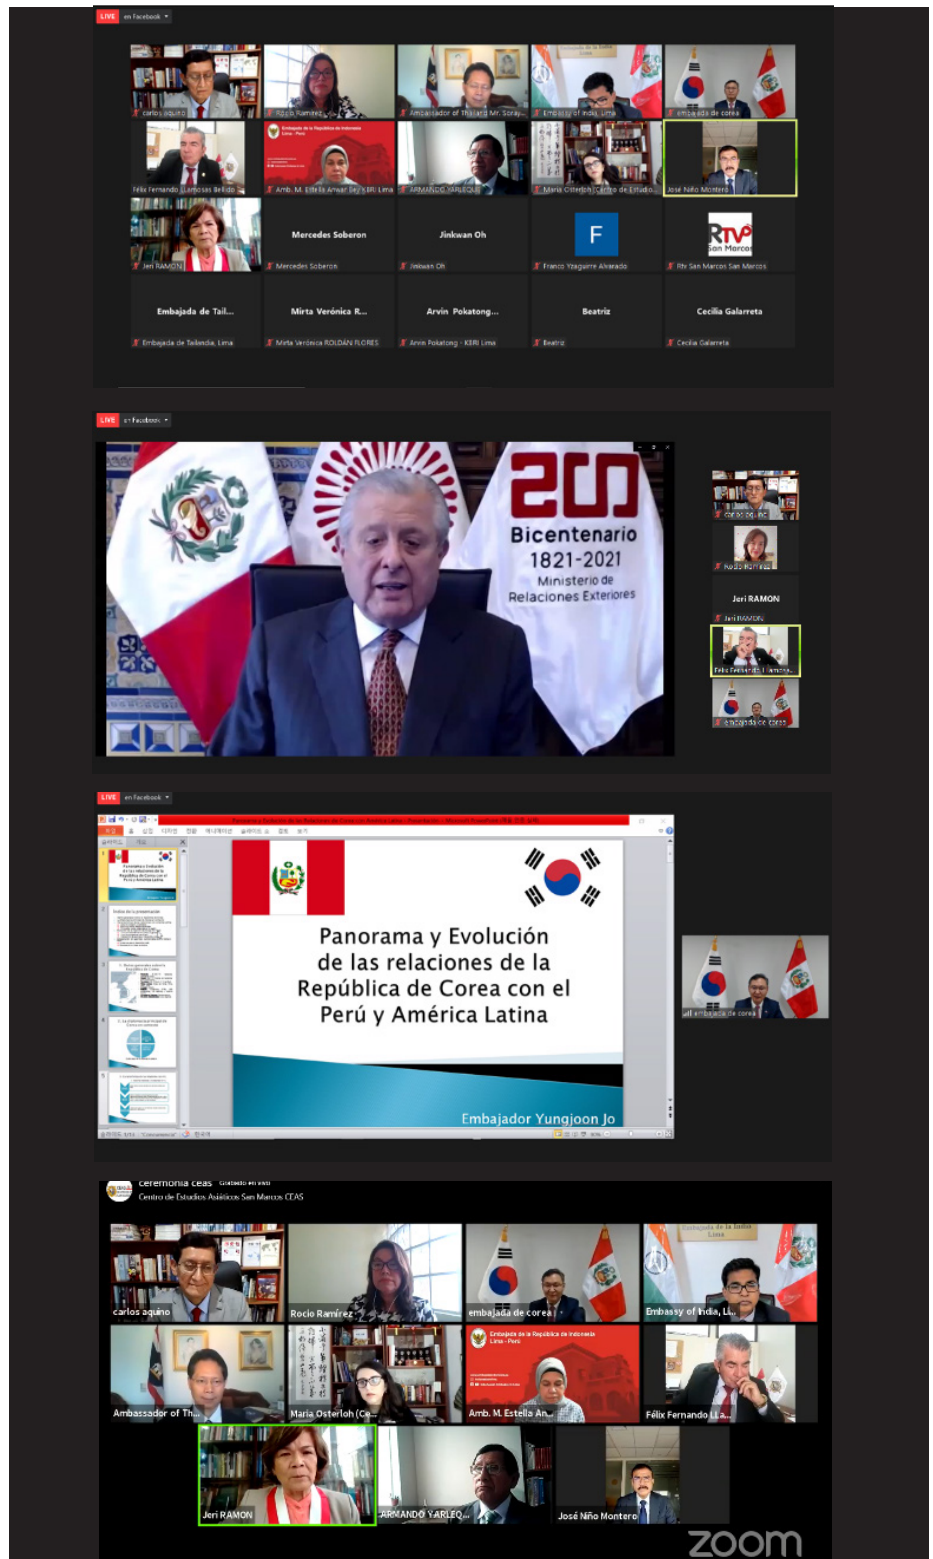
LIVE en Facebook

carlos aquino
Rocío Ramírez
Ambassador of Thailand Mr. Soray...
Embassy of India, Lima
embajada de corea
Félix Fernando Llamosas Bellido
Amb. M. Estella Anwar Beyeh RI Lima
ARMANDO YARLEQUE
María Osterloh (Centro de Estudio...
José Niño Montero
Mercedes Soberon
Jeri RAMON
Mercedes Soberon
Jinkwan Oh
Jinkwan Oh
F
Franco Yzaguirre Alvarado
RTV San Marcos
RTV San Marcos San Marcos
Embajada de Tail...
Embajada de Tailandia, Lima
Mirta Verónica R...
Mirta Verónica ROLDÁN FLORES
Arvin Pokatong...
Arvin Pokatong - KERI Lima
Beatriz
Beatriz
Cecilia Galarreta
Cecilia Galarreta

LIVE en Facebook

200
Bicentenario
1821-2021
Ministerio de
Relaciones Exteriores

carlos aquino
Rocío Ramírez
Jeri RAMON
Jeri RAMON
Félix Fernando Llamosa...
embajada de corea

LIVE en Facebook

Panorama y Evolución de las relaciones de la República de Corea con el Perú y América Latina

Embajador Yungjoon Jo

embajada de corea

ceremonia ceas
Centro de Estudios Asiáticos San Marcos CEAS

carlos aquino
Rocío Ramírez
embajada de corea
Embassy of India, Li...
Ambassador of Th...
María Osterloh (Ce...
Amb. M. Estella An...
Félix Fernando Lla...
Jeri RAMON
ARMANDO YARLEQ...
José Niño Montero

zoom